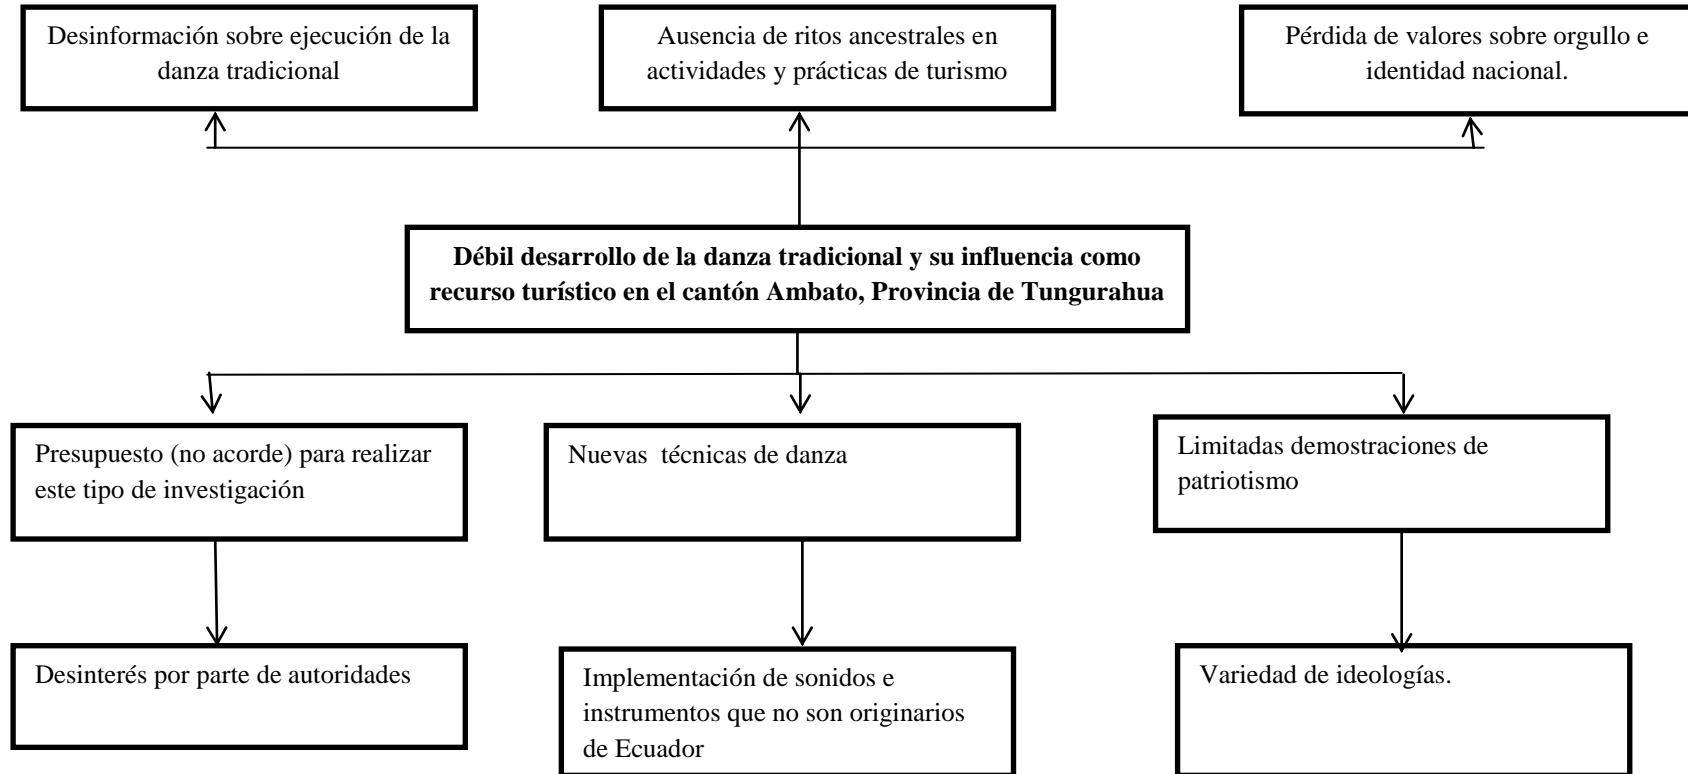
Desinformación sobre ejecución de la danza tradicional

Ausencia de ritos ancestrales en actividades y prácticas de turismo

Pérdida de valores sobre orgullo e identidad nacional.

**Débil desarrollo de la danza tradicional y su influencia como recurso turístico en el cantón Ambato, Provincia de Tungurahua**

Presupuesto (no acorde) para realizar este tipo de investigación

Nuevas técnicas de danza

Limitadas demostraciones de patriotismo

Desinterés por parte de autoridades

Implementación de sonidos e instrumentos que no son originarios de Ecuador

Variedad de ideologías.